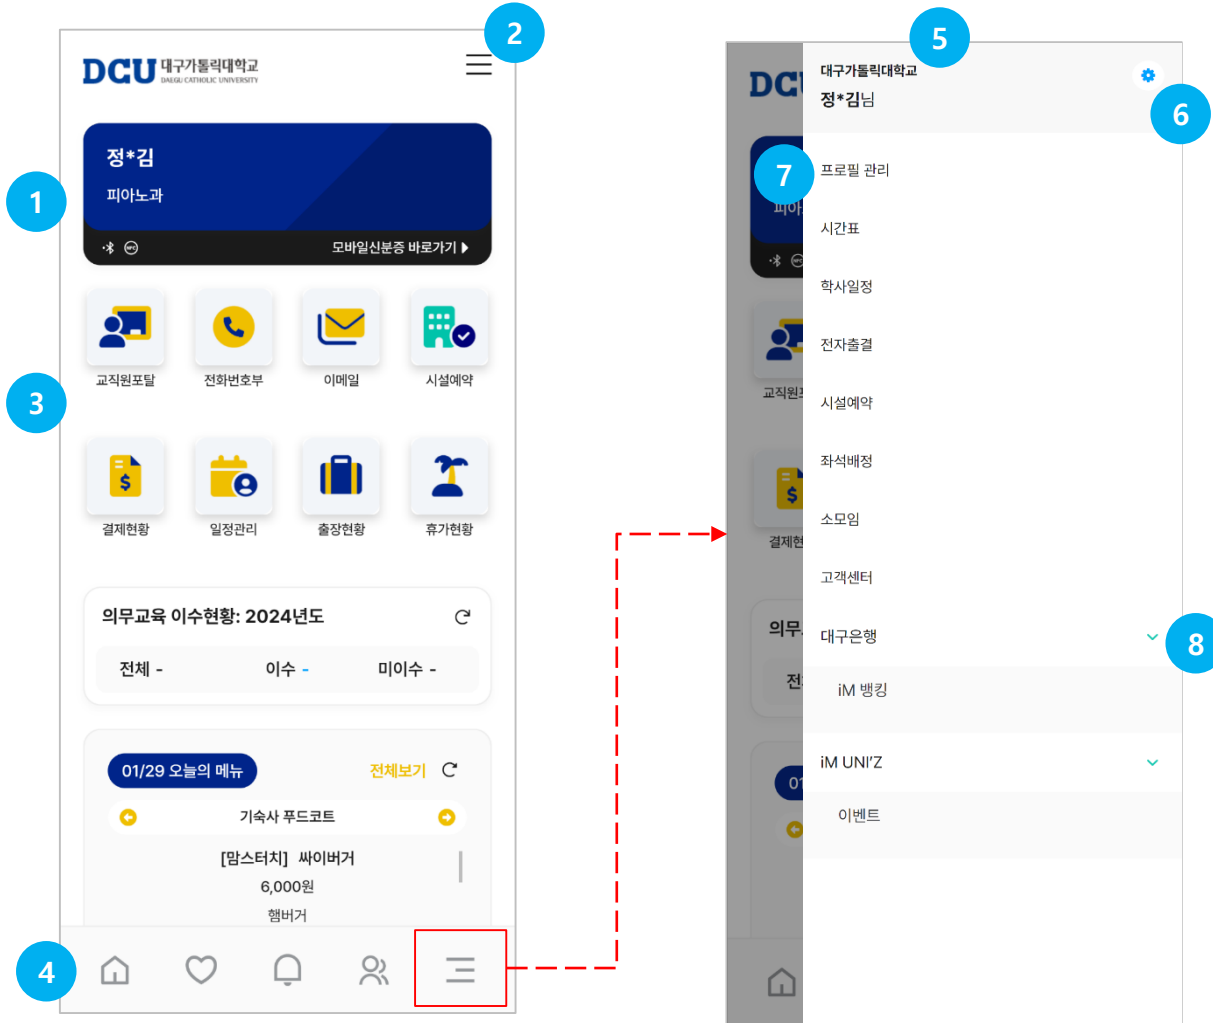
DCU 대구가톨릭대학교 DAEGU CATHOLIC UNIVERSITY

2

정*김
피아노과

1

모바일신분증 바로가기

교직원포탈
전화번호부
이메일
시설예약

3

결제현황
일정관리
출장현황
휴가현황

의무교육 이수현황: 2024년도

| 전체 - | 이수 - | 미이수 - |
|---|---|---|

01/29 오늘의 메뉴
전체보기
기숙사 푸드코트
[맘스터치] 싸이버거
6,000원
햄버거

4

5

대구가톨릭대학교
정*김님

6

7

프로필 관리
시간표
학사일정
전자출결
시설예약
좌석배정
소모임
고객센터
대구은행

8

iM 뱅킹
iM UNI'Z
이벤트